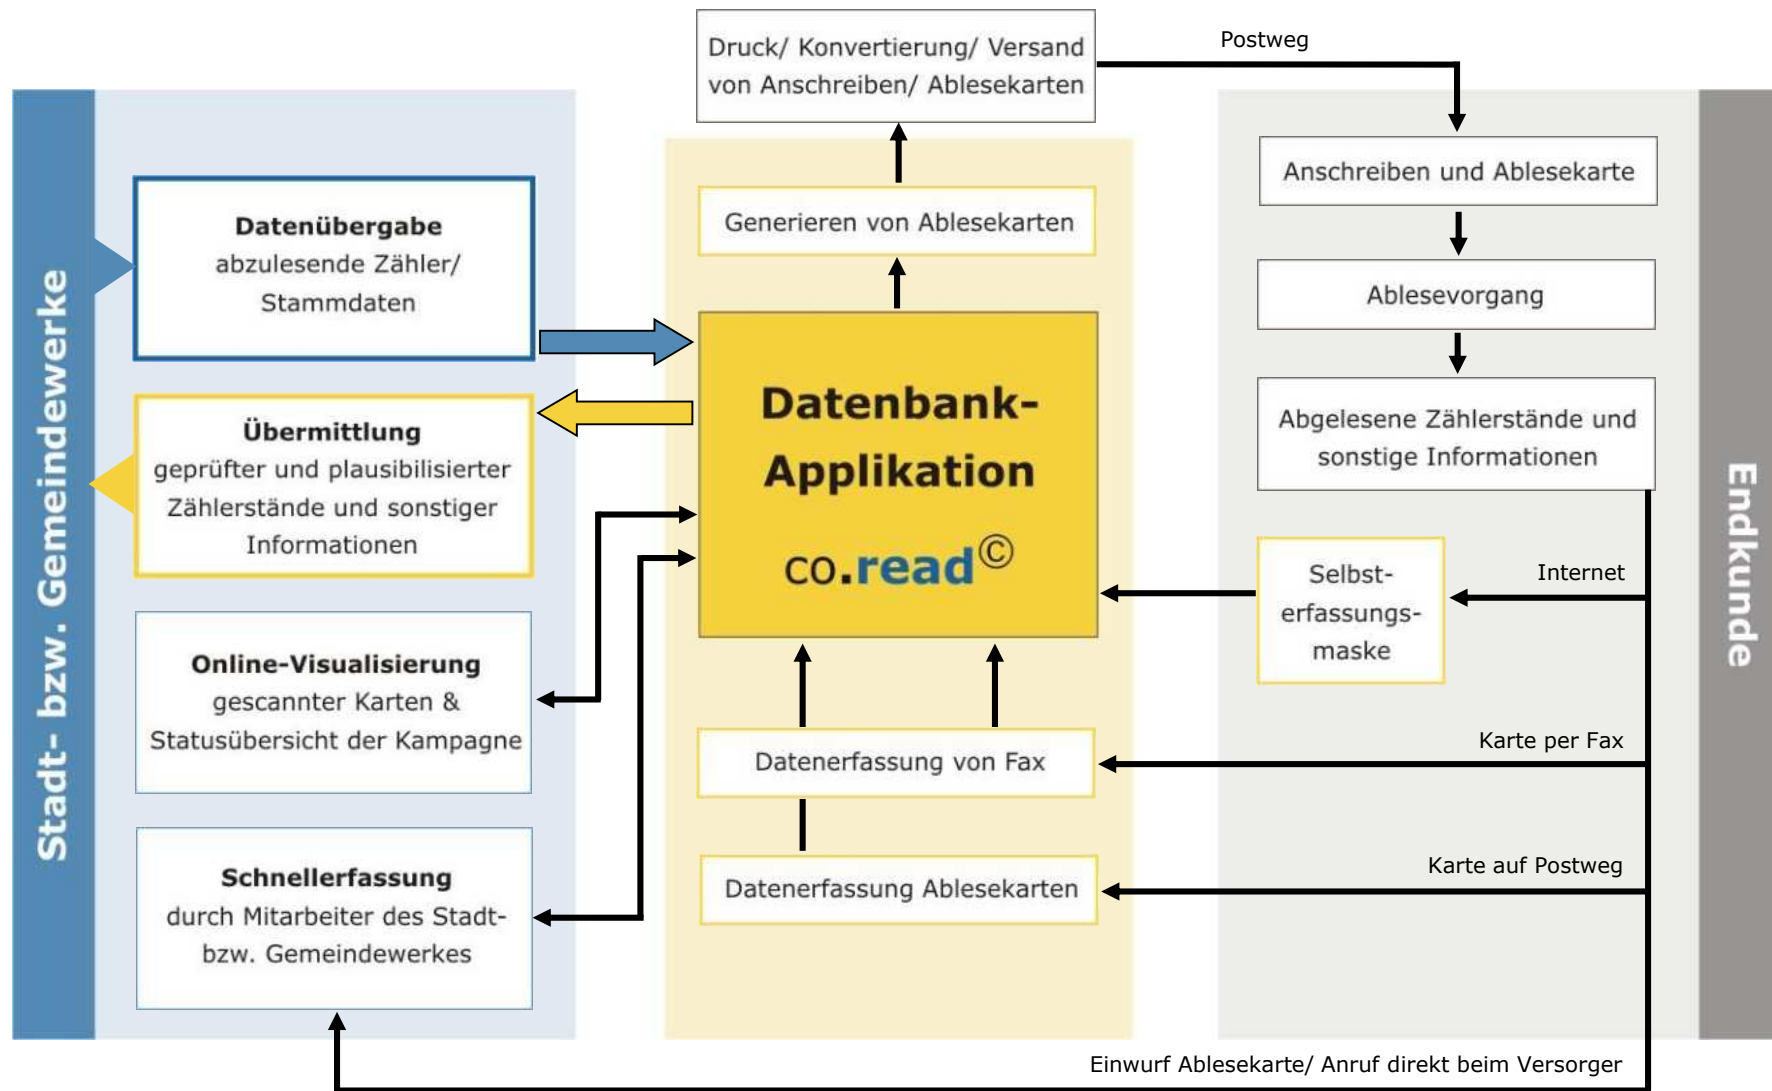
Stadt- bzw. Gemeindewerke

Datenübergabe
abzulesende Zähler/ Stammdaten

Übermittlung
geprüfter und plausibilisierter Zählerstände und sonstiger Informationen

Online-Visualisierung
gescannter Karten & Statusübersicht der Kampagne

Schnellerfassung
durch Mitarbeiter des Stadt- bzw. Gemeindewerkes

Druck/ Konvertierung/ Versand von Anschreiben/ Ablesekarten

Postweg

Generieren von Ablesekarten

Datenbank-Applikation
co.read©

Datenerfassung von Fax

Datenerfassung Ablesekarten

Anschreiben und Ablesekarte

Ablesevorgang

Abgelesene Zählerstände und sonstige Informationen

Selbst-erfassungs-maske

Internet

Karte per Fax

Karte auf Postweg

Einwurf Ablesekarte/ Anruf direkt beim Versorger

Endkunde